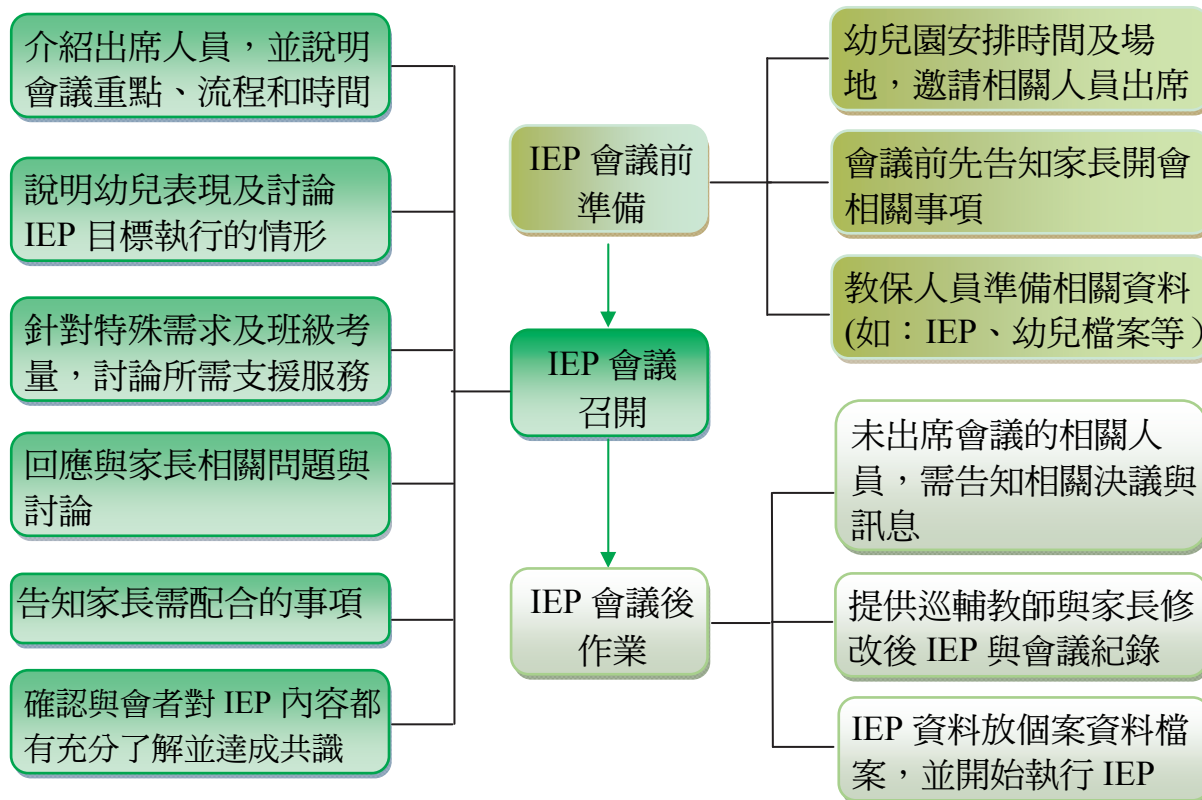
IEP 會議前準備

幼兒園安排時間及場地，邀請相關人員出席

會議前先告知家長開會相關事項

教保人員準備相關資料(如：IEP、幼兒檔案等)

IEP 會議召開

介紹出席人員，並說明會議重點、流程和時間

說明幼兒表現及討論 IEP 目標執行的情形

針對特殊需求及班級考量，討論所需支援服務

回應與家長相關問題與討論

告知家長需配合的事項

確認與會者對 IEP 內容都有充分了解並達成共識

IEP 會議後作業

未出席會議的相關人員，需告知相關決議與訊息

提供巡輔教師與家長修改後 IEP 與會議紀錄

IEP 資料放個案資料檔案，並開始執行 IEP